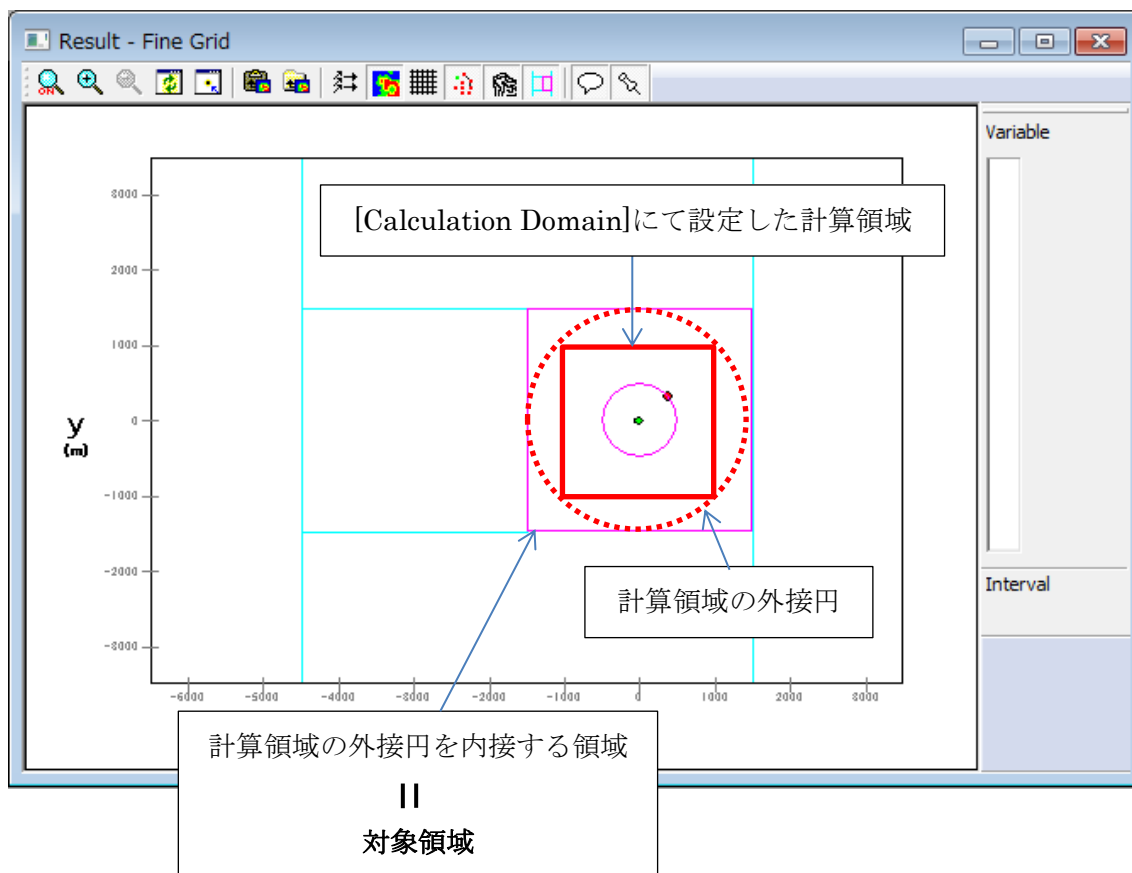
Result - Fine Grid

Variable

Interval

[Calculation Domain]にて設定した計算領域

3000
2000
1000
0
-1000
-2000
-3000

y
(m)

-6000 -5000 -4000 -3000 -2000 -1000 0 1000 2000 3000

計算領域の外接円

計算領域の外接円を内接する領域

II

対象領域